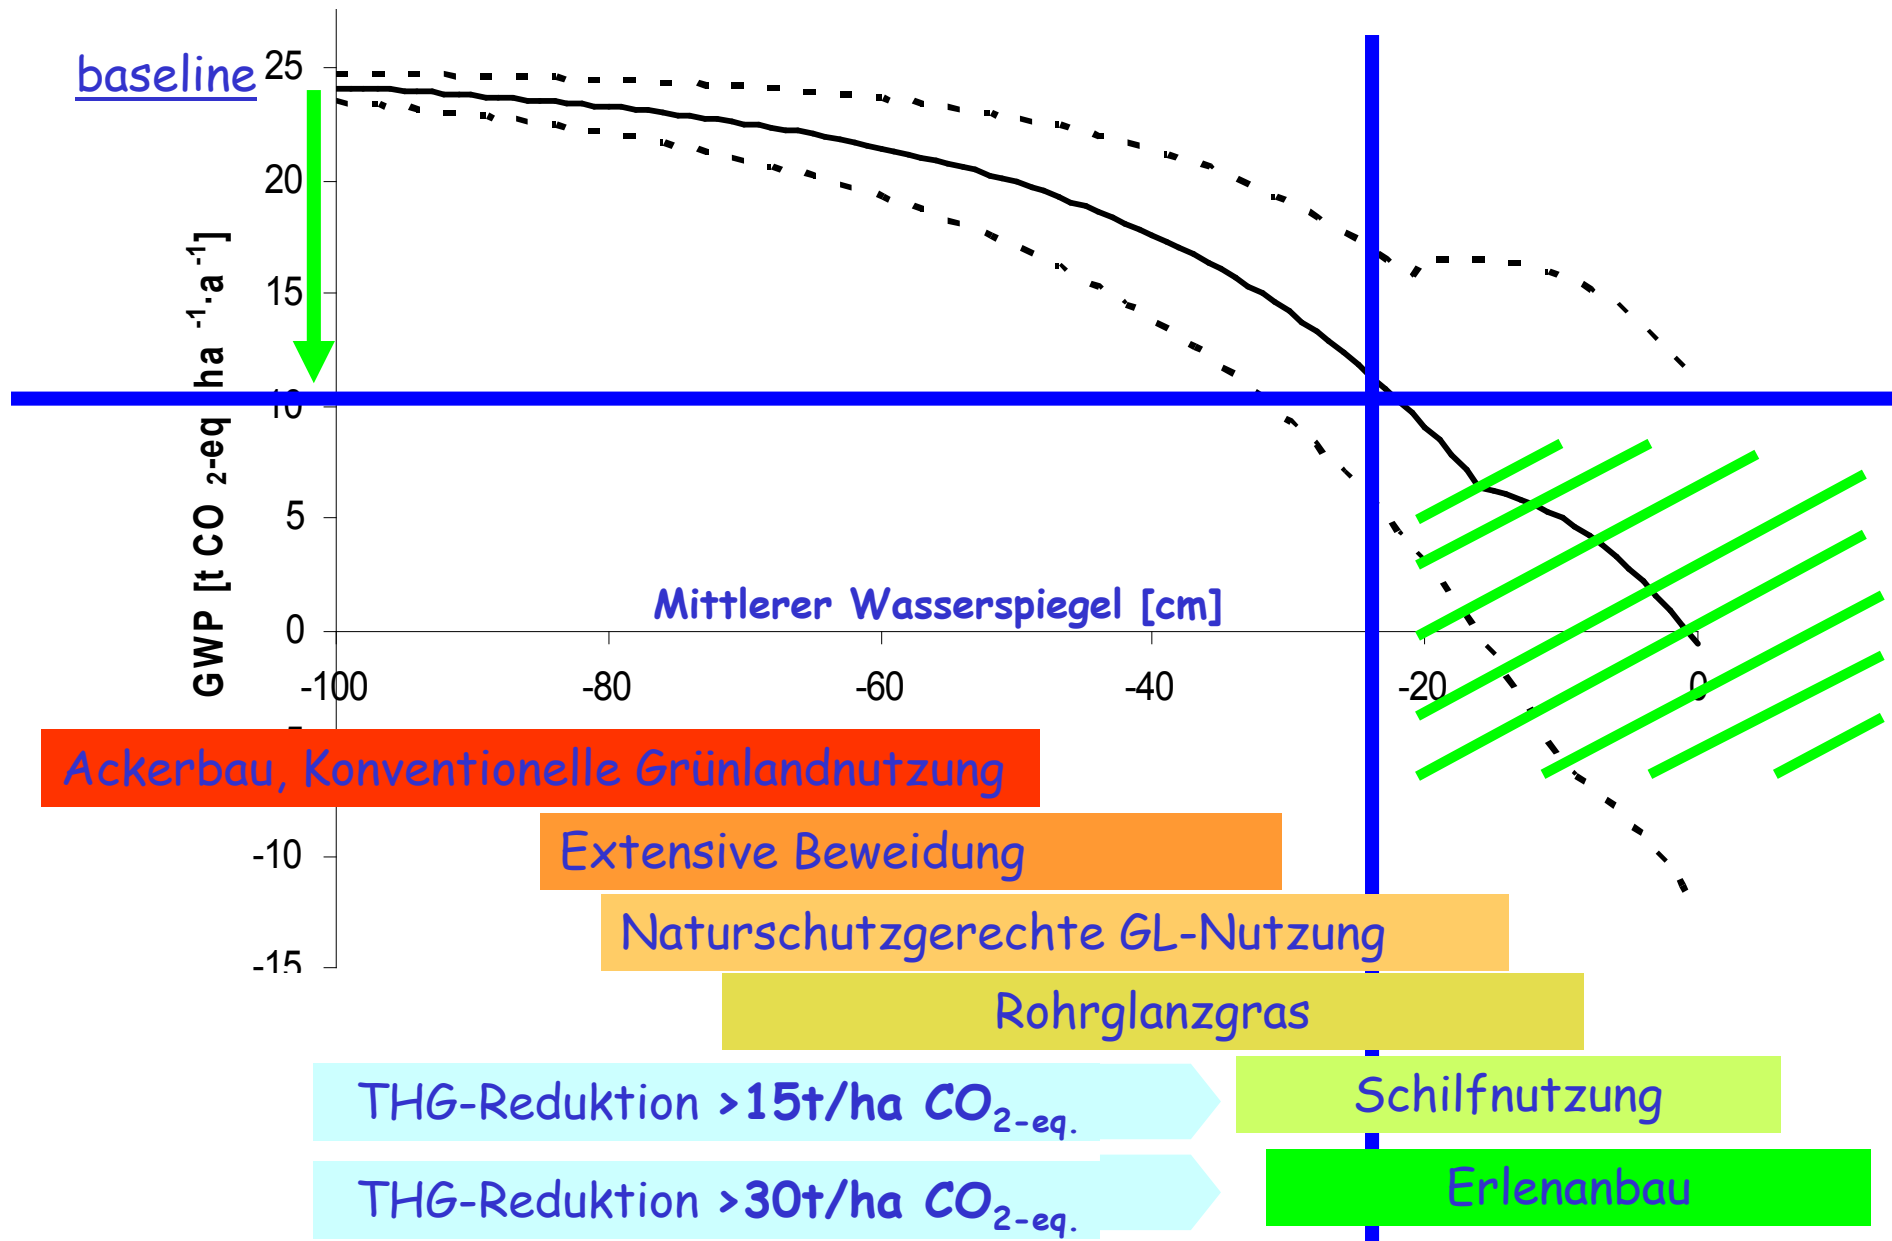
baseline

25
20
15
10
5
0
-10
-15

GWP [t CO $_{2}$-eq ha $^{-1}$.a $^{-1}$]

Mittlerer Wasserspiegel [cm]

-100
-80
-60
-40
-20
0

Ackerbau, Konventionelle Grünlandnutzung

Extensive Beweidung

Naturschutzgerechte GL-Nutzung

Rohrglanzgras

THG-Reduktion >15t/ha $CO_{2-eq.}$

Schilfnutzung

THG-Reduktion >30t/ha $CO_{2-eq.}$

Erlenanbau